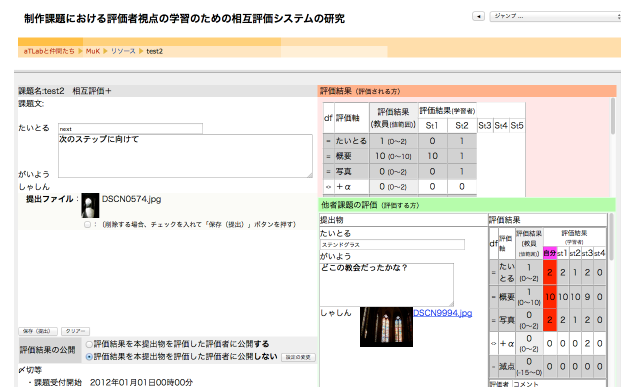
制作課題における評価者視点の学習のための相互評価システムの研究

◄ ジャンプ...

aTLabと仲間たち ► MuK ► リソース ► test2

課題名:test2 相互評価＋
課題文:

たいとる
next
次のステップに向けて

がいよう

しゃしん

提出ファイル: DSCN0574.jpg
: (削除する場合、チェックを入れて「保存(提出)」ボタンを押す)

保存(提出) クリアー

評価結果の公開
評価結果を本提出物を評価した評価者に公開する
評価結果を本提出物を評価した評価者に公開しない
設定の変更

✓切等
・課題受付開始 2012年01月01日00時00分

評価結果 (評価される方)

| df | 評価軸 | 評価結果(教員)(信頼度) | St1 | St2 | St3 | St4 | St5 |
|---|---|---|---|---|---|---|---|
| = | たいとる | 1 (0~2) | 0 | 1 | | | |
| = | 概要 | 10 (0~10) | 10 | 1 | | | |
| = | 写真 | 0 (0~2) | 0 | 1 | | | |
| ⇔ | ＋α | 0 (0~2) | 0 | 0 | | | |

他者課題の評価 (評価する方)

提出物
たいとる
ステンドグラス
がいよう
どこの教会だったかな？
しゃしん DSCN9994.jpg

評価結果

| df | 評価軸 | 評価結果(教員)(信頼度) | 自分 | st1 | st2 | st3 | st4 |
|---|---|---|---|---|---|---|---|
| = | たいとる | 1 (0~2) | 2 | 2 | 1 | 2 | 0 |
| = | 概要 | 10 (0~10) | 10 | 10 | 10 | 9 | 0 |
| = | 写真 | 0 (0~2) | 2 | 2 | 1 | 2 | 0 |
| ⇔ | ＋α | 0 (0~2) | 0 | 0 | 0 | 2 | 0 |
| | 減点 | 0 (-15~0) | 0 | 0 | 0 | 0 | 0 |

評価者 コメント